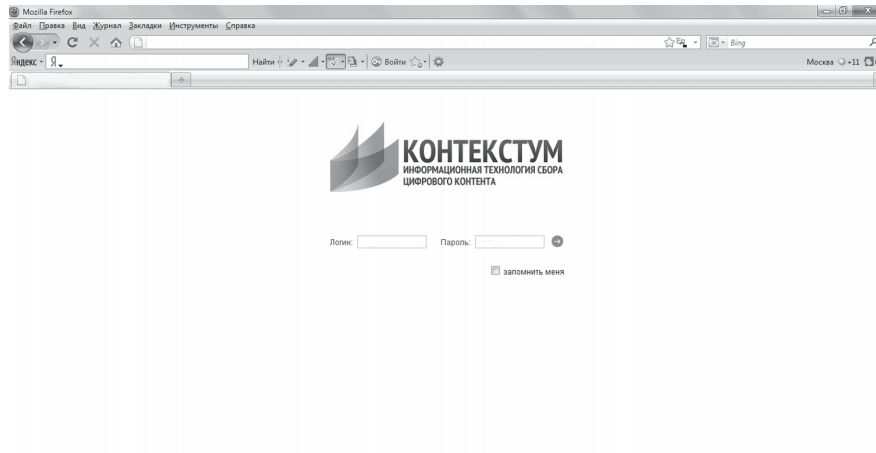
Mozilla Firefox

Файл Правка Вид Журнал Закладки Инструменты Справка

Bing

Яндекс · Я

Найти · Войти

Москва +11

КОНТЕКСТУМ
ИНФОРМАЦИОННАЯ ТЕХНОЛОГИЯ СБОРА ЦИФРОВОГО КОНТЕНТА

Логин: Пароль:

запомнить меня